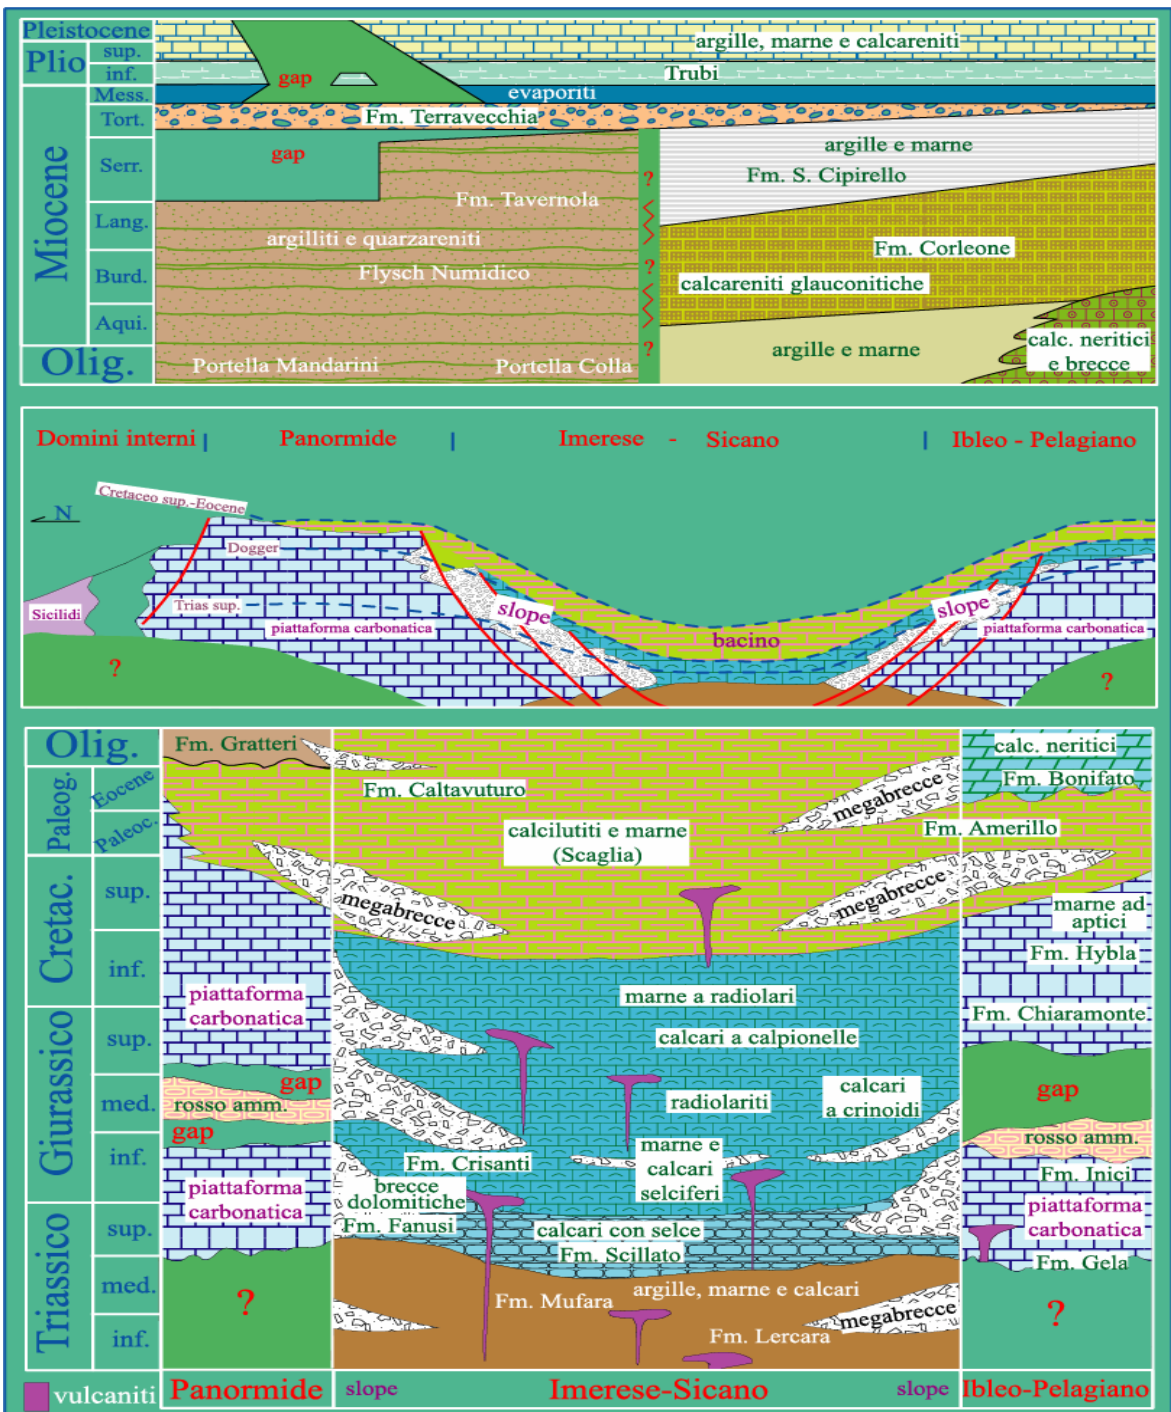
Pleistocene
Plio sup.
inf.
Mess.
Tort.
Miocene Serr.
Lang.
Burd.
Aqui.
Olig.

argille, marne e calcareniti
gap
Trubi
evaporiti
Fm. Terravecchia
gap
argille e marne
Fm. S. Cipirello
Fm. Tavernola
argilliti e quarzareniti
Flysch Numidico
Fm. Corleone
calcareniti glauconitiche
?
?
?
argille e marne
calc. neritici e brecce
Portella Mandarini
Portella Colla

Domini interni | Panormide | Imerese - Sicano | Ibleo - Pelagiano

N
Cretaceo sup.-Eocene
Dogger
Trias sup.
Sicilidi
piattaforma carbonatica
slope
bacino
slope
piattaforma carbonatica
?
?

Olig.
Paleog. Eocene
Paleoc.
Cretac. sup.
inf.
Giurassico sup.
med.
inf.
Triassico sup.
med.
inf.

Fm. Gratteri
Fm. Caltavuturo
calcilutiti e marne (Scaglia)
megabrecce
megabrecce
megabrecce
calc. neritici
Fm. Bonifato
Fm. Amerillo
marne ad aptici
Fm. Hybla
Fm. Chiaramonte
piattaforma carbonatica
marne a radiolari
calcari a calpionelle
gap
rosso amm.
gap
radiolariti
calcari a crinoidi
gap
rosso amm.
Fm. Crisanti
marne e calcari selciferi
Fm. Inici
piattaforma carbonatica
piattaforma carbonatica
brecce dolomitiche
Fm. Fanusi
calcari con selce
Fm. Scillato
Fm. Gela
?
Fm. Mufara
argille, marne e calcari
megabrecce
Fm. Lercara
?

vulcaniti
Panormide
slope
Imerese-Sicano
slope
Ibleo-Pelagiano